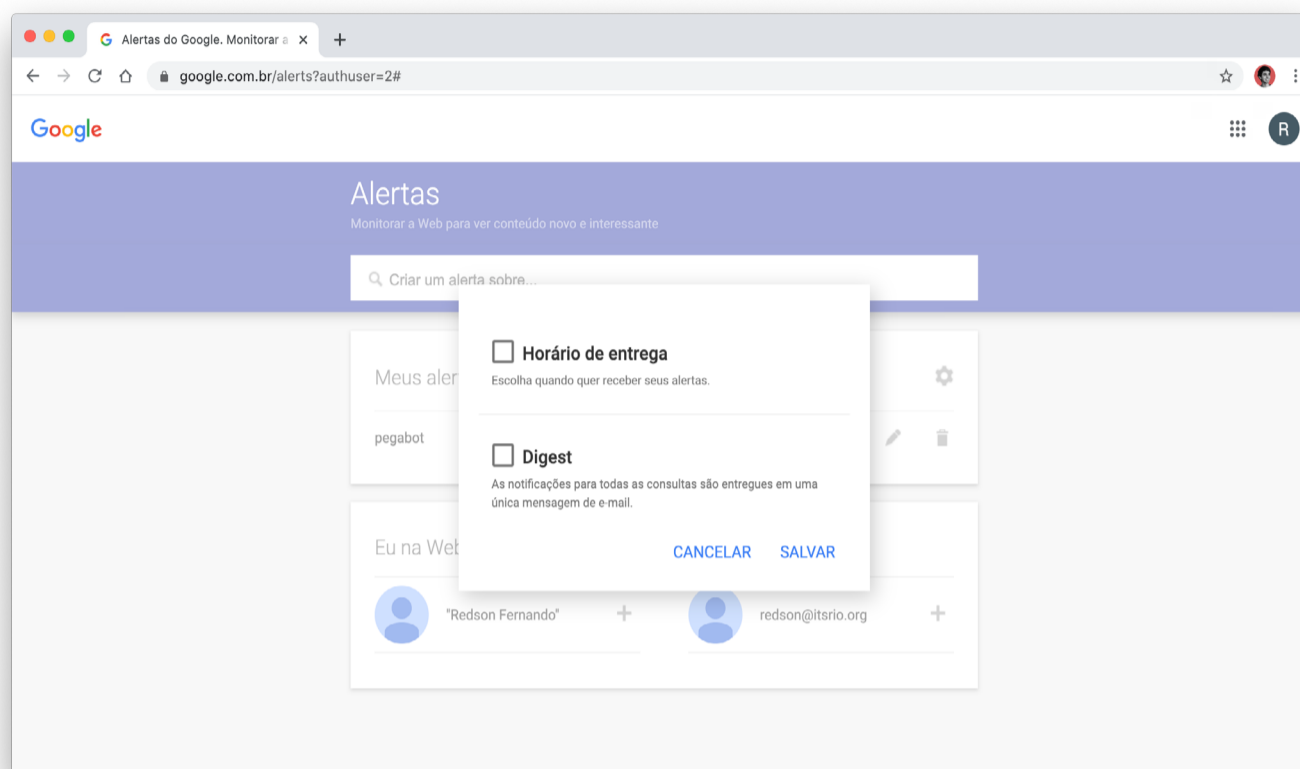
Alertas do Google. Monitorar a

google.com.br/alerts?authuser=2#

Google

R

Alertas

Monitorar a Web para ver conteúdo novo e interessante

Criar um alerta sobre...

Meus aler

pegabot

Eu na Web

"Redson Fernando"

redson@itsrio.org

Horário de entrega

Escolha quando quer receber seus alertas.

Digest

As notificações para todas as consultas são entregues em uma única mensagem de e-mail.

CANCELAR SALVAR